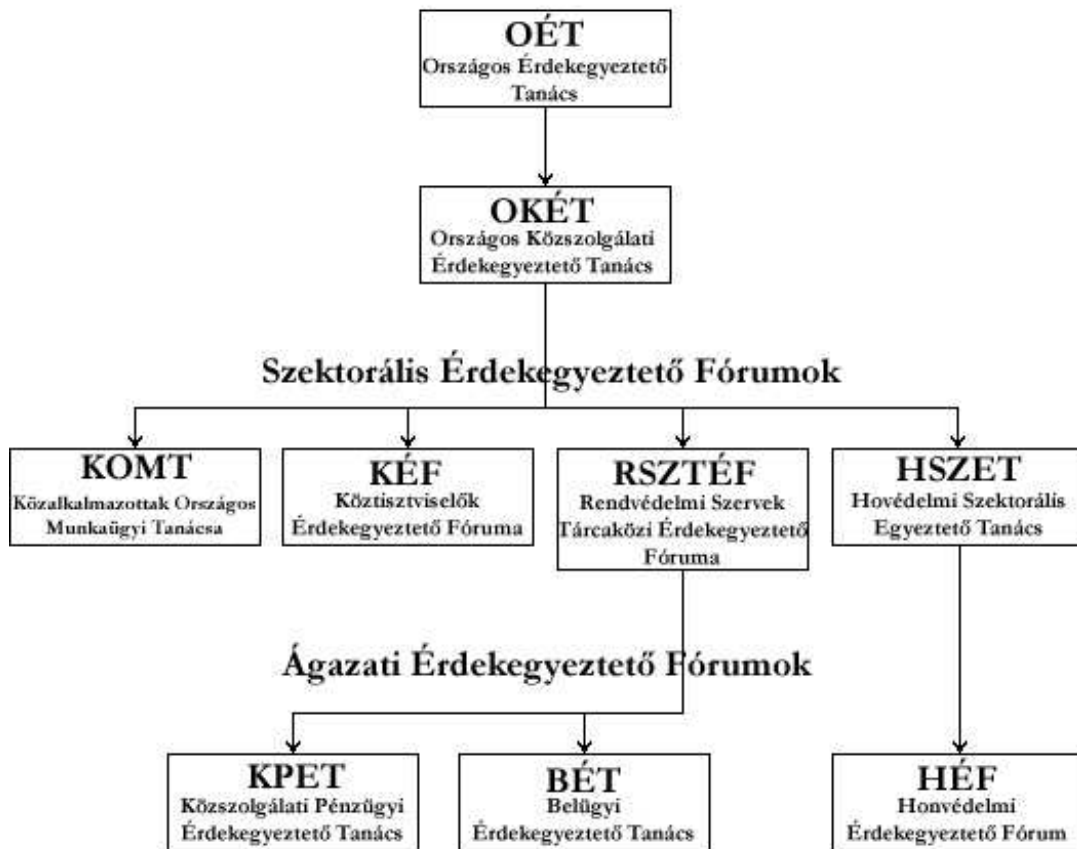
OÉT
Országos Érdekegyeztető Tanács

OKÉT
Országos Közszolgálati Érdekegyeztető Tanács

Szektorális Érdekegyeztető Fórumok

KOMT
Közalkalmazottak Országos Munkaügyi Tanácsa

KÉF
Köztisztviselők Érdekegyeztető Fóruma

RSZTÉF
Rendvédelmi Szervek Tárcaközi Érdekegyeztető Fóruma

HSZET
Hovédelmi Szektorális Egyeztető Tanács

Ágazati Érdekegyeztető Fórumok

KPET
Közszolgálati Pénzügyi Érdekegyeztető Tanács

BÉT
Belügyi Érdekegyeztető Tanács

HÉF
Honvédelmi Érdekegyeztető Fórum